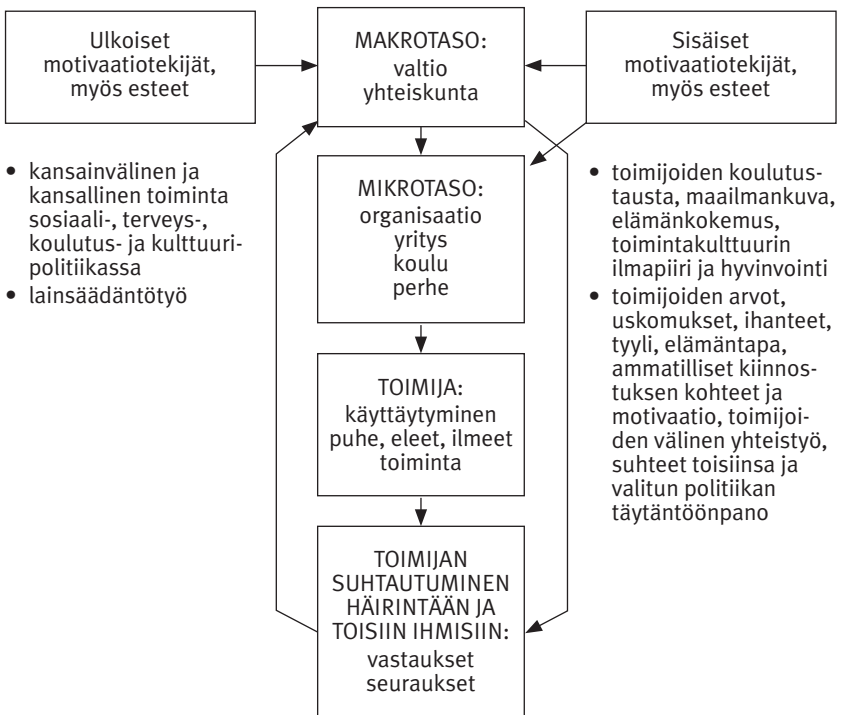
Ulkoiset motivaatiotekijät, myös esteet

MAKROTASO:
valtio
yhteiskunta

Sisäiset motivaatiotekijät, myös esteet

• kansainvälinen ja kansallinen toiminta sosiaali-, terveys-, koulutus- ja kulttuuripolitiikassa
• lainsäädäntötyö

MIKROTASO:
organisaatio
yritys
koulu
perhe

• toimijoiden koulutustausta, maailmankuva, elämänkokemus, toimintakulttuurin ilmapiiri ja hyvinvointi
• toimijoiden arvot, uskomukset, ihanteet, tyyli, elämäntapa, ammatilliset kiinnostuksen kohteet ja motivaatio, toimijoiden välinen yhteistyö, suhteet toisiinsa ja valitun politiikan täytäntöönpano

TOIMIJA:
käyttäytyminen
puhe, eleet, ilmeet
toiminta

TOIMIJAN SUHTAUTUMINEN HÄIRINTÄÄN JA TOISIIN IHMISIIN:
vastaukset
seuraukset